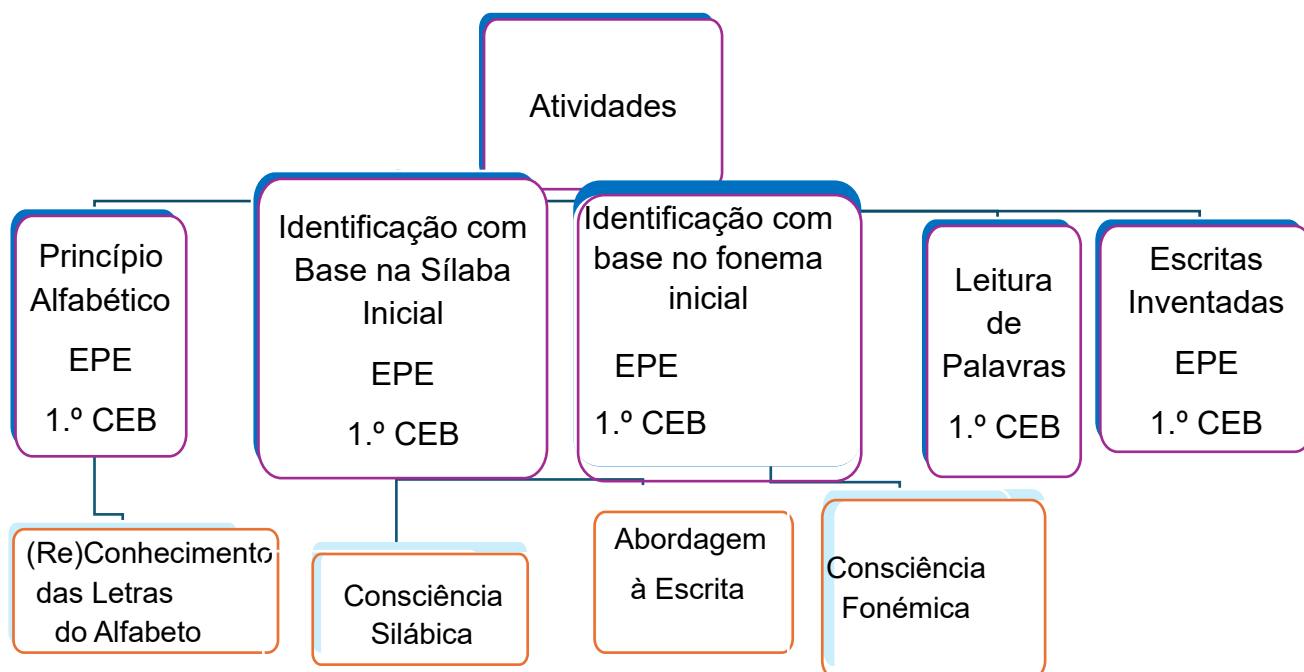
Atividades

Princípio Alfabético
EPE
1.º CEB

Identificação com Base na Sílaba Inicial
EPE
1.º CEB

Identificação com base no fonema inicial
EPE
1.º CEB

Leitura de Palavras
1.º CEB

Escritas Inventadas
EPE
1.º CEB

(Re)Conhecimento das Letras do Alfabeto

Consciência Silábica

Abordagem à Escrita

Consciência Fonémica